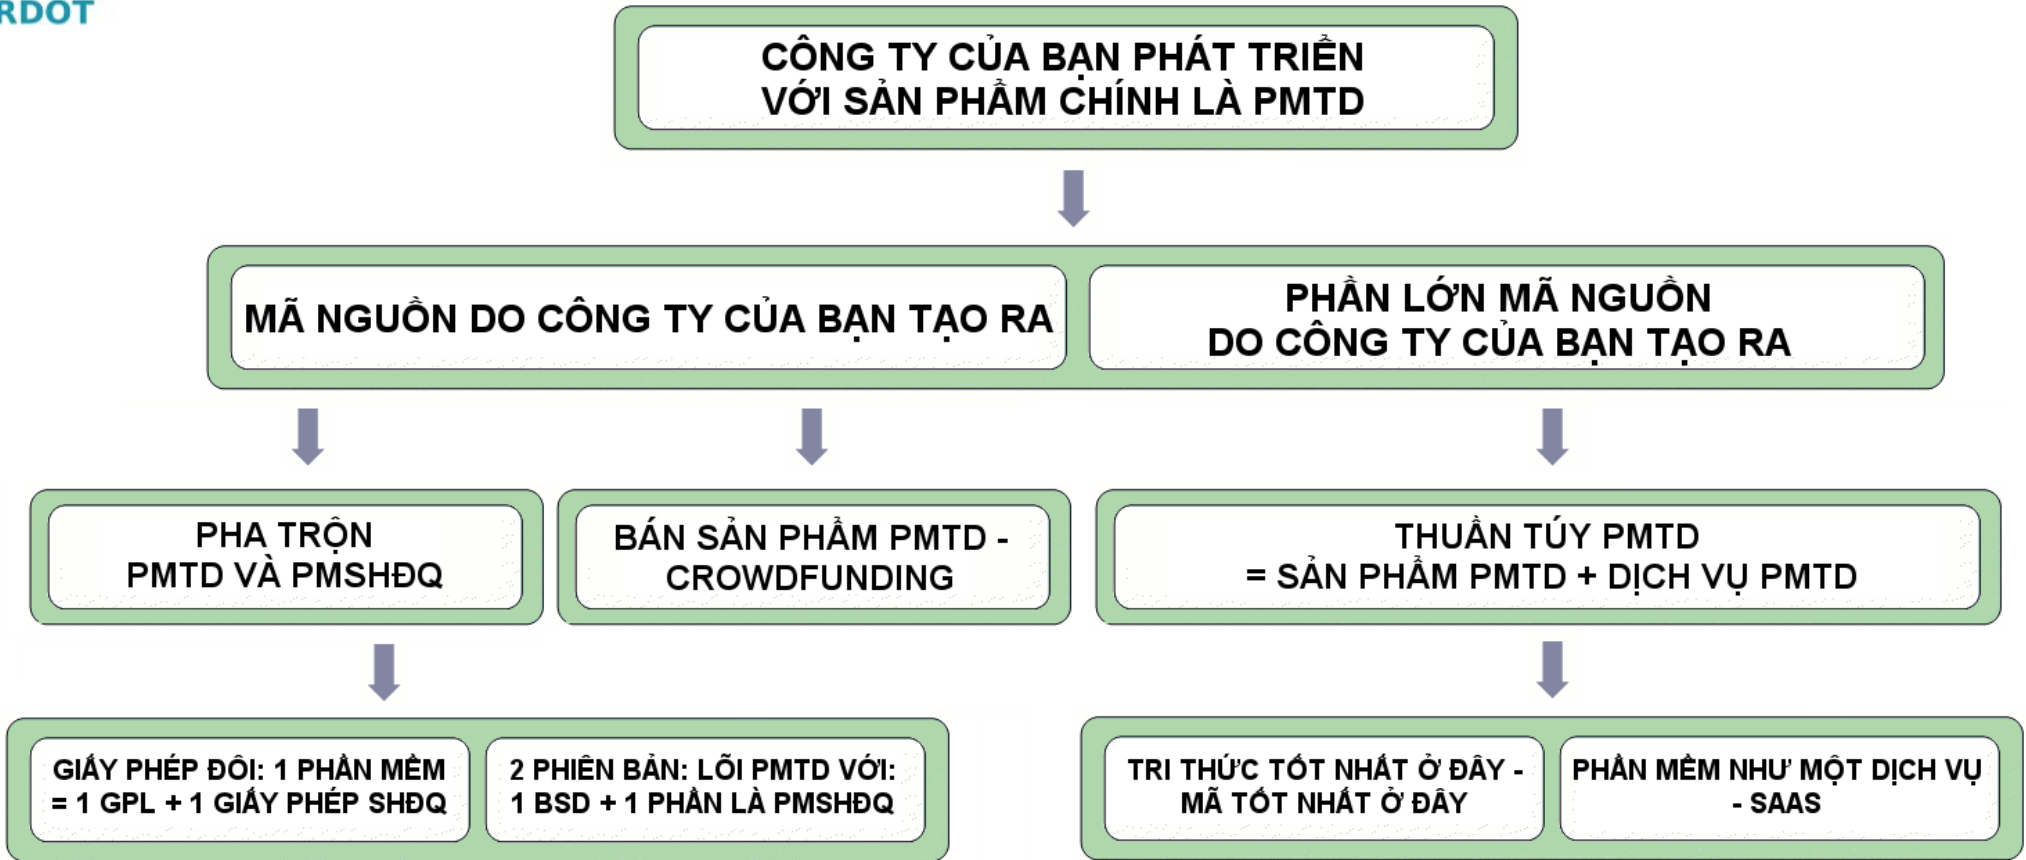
RDOT

CÔNG TY CỦA BẠN PHÁT TRIỂN VỚI SẢN PHẨM CHÍNH LÀ PMTD

MÃ NGUỒN DO CÔNG TY CỦA BẠN TẠO RA

PHẦN LỚN MÃ NGUỒN DO CÔNG TY CỦA BẠN TẠO RA

PHA TRỘN PMTD VÀ PMSHĐQ

BÁN SẢN PHẨM PMTD - CROWDFUNDING

THUẦN TÚY PMTD = SẢN PHẨM PMTD + DỊCH VỤ PMTD

GIẤY PHÉP ĐÔI: 1 PHẦN MỀM = 1 GPL + 1 GIẤY PHÉP SHĐQ

2 PHIÊN BẢN: LÕI PMTD VỚI: 1 BSD + 1 PHẦN LÀ PMSHĐQ

TRI THỨC TỐT NHẤT Ở ĐÂY - MÃ TỐT NHẤT Ở ĐÂY

PHẦN MỀM NHƯ MỘT DỊCH VỤ - SAAS